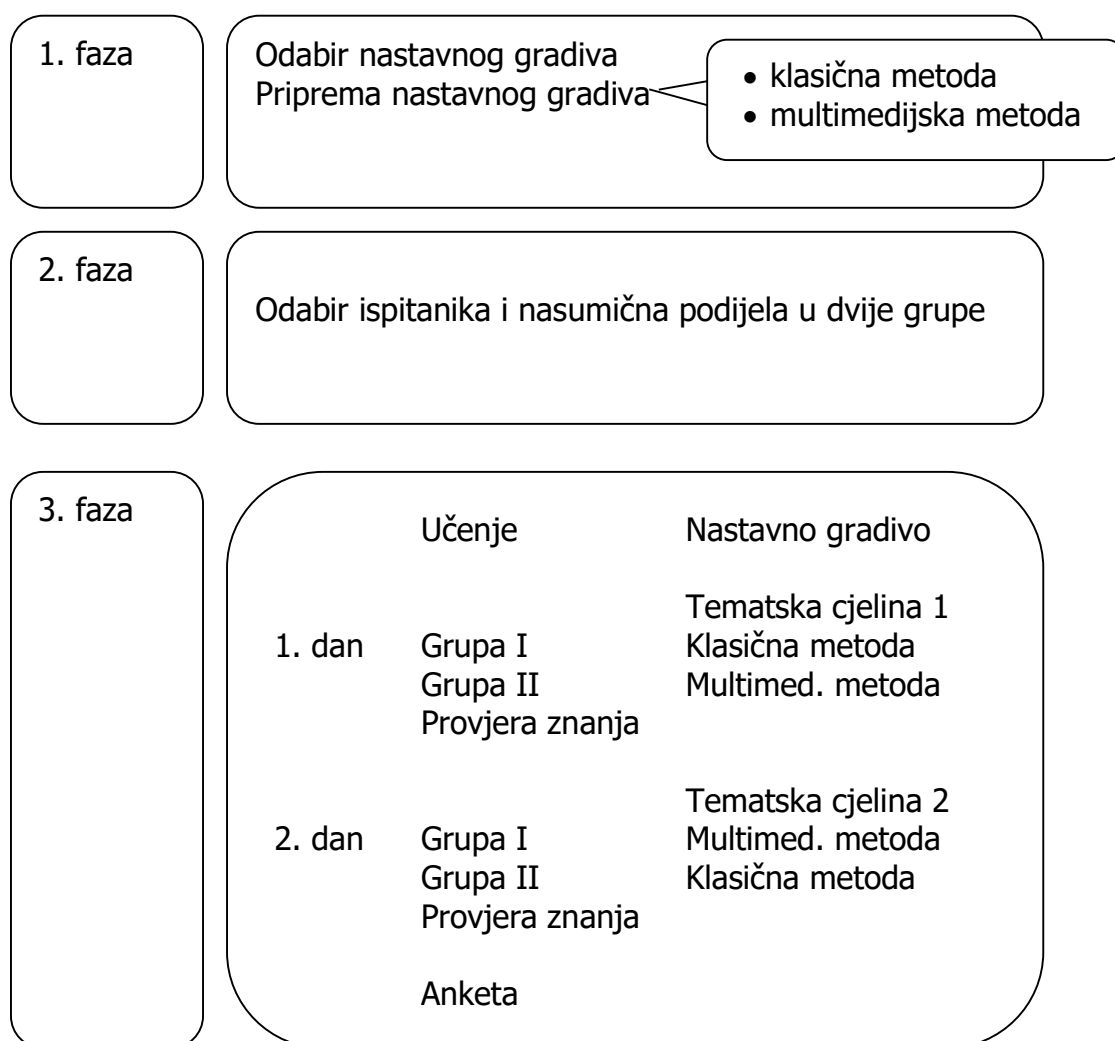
1. faza

Odabir nastavnog gradiva
Priprema nastavnog gradiva

• klasična metoda
• multimedijska metoda

2. faza

Odabir ispitanika i nasumična podijela u dvije grupe

3. faza

Učenje    Nastavno gradivo

Tematska cjelina 1
1. dan    Grupa I    Klasična metoda
Grupa II    Multimed. metoda
Provjera znanja

Tematska cjelina 2
2. dan    Grupa I    Multimed. metoda
Grupa II    Klasična metoda
Provjera znanja

Anketa